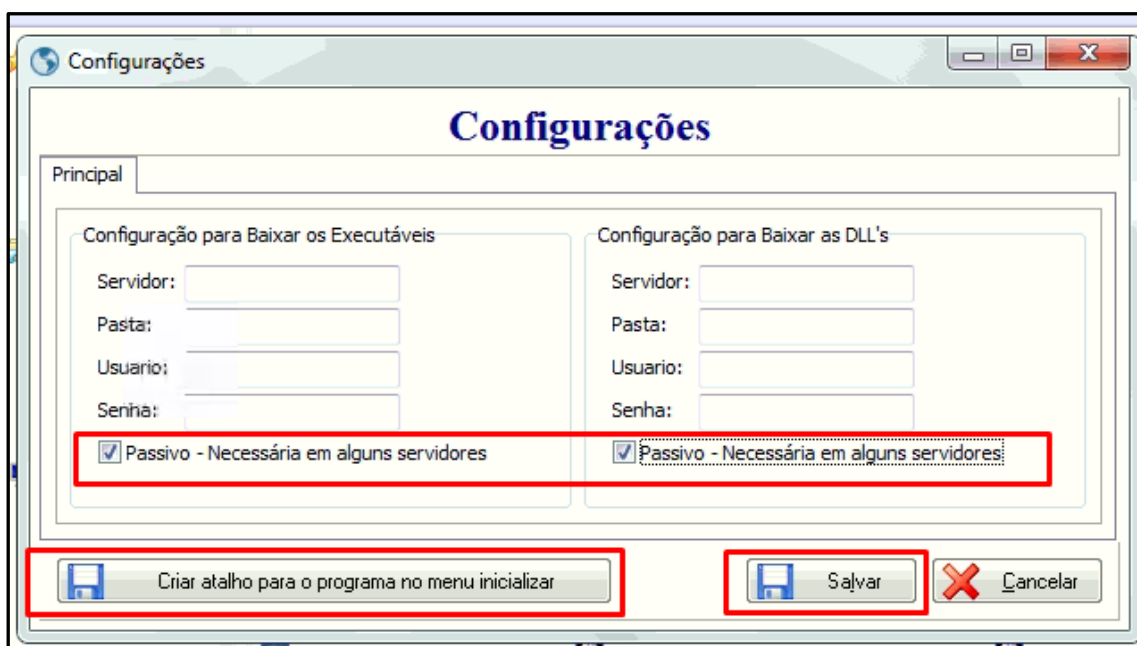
Configurações

Configurações

Principal

Configuração para Baixar os Executáveis

Servidor:

Pasta:

Usuario:

Senha:

Passivo - Necessária em alguns servidores

Configuração para Baixar as DLL's

Servidor:

Pasta:

Usuario:

Senha:

Passivo - Necessária em alguns servidores

Criar atalho para o programa no menu inicializar

Salvar

Cancelar